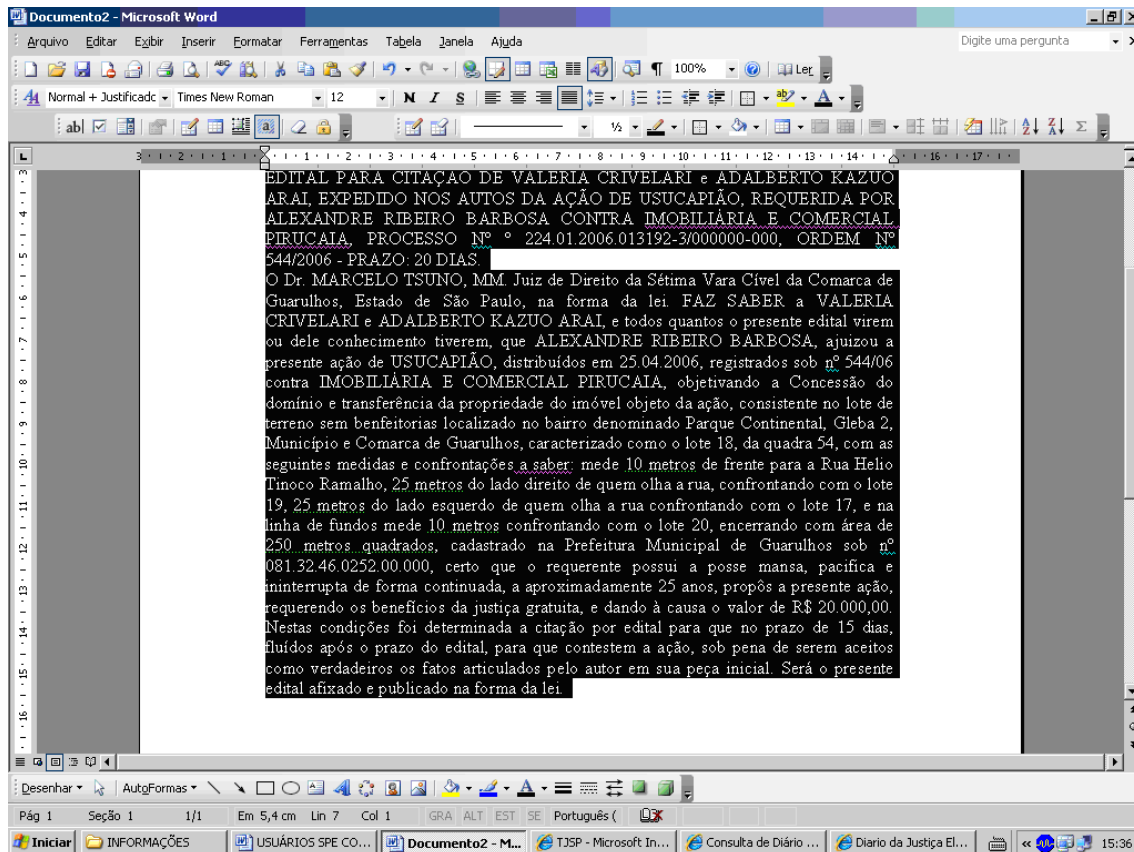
Documento2 - Microsoft Word

Arquivo Editar Exibir Inserir Formatar Ferramentas Tabela Janela Ajuda

Digite uma pergunta

100% Ler

Normal + Justificado Times New Roman 12 N I S

EDITAL PARA CITAÇÃO DE VALERIA CRIVELARI e ADALBERTO KAZUO ARAI, EXPEDIDO NOS AUTOS DA AÇÃO DE USUCAPIÃO, REQUERIDA POR ALEXANDRE RIBEIRO BARBOSA CONTRA IMOBILIÁRIA E COMERCIAL PIRUCAIA, PROCESSO Nº º 224.01.2006.013192-3/000000-000, ORDEM Nº 544/2006 - PRAZO: 20 DIAS.
O Dr. MARCELO TSUNO, MM. Juiz de Direito da Sétima Vara Cível da Comarca de Guarulhos, Estado de São Paulo, na forma da lei. FAZ SABER a VALERIA CRIVELARI e ADALBERTO KAZUO ARAI, e todos quantos o presente edital virem ou dele conhecimento tiverem, que ALEXANDRE RIBEIRO BARBOSA, ajuizou a presente ação de USUCAPIÃO, distribuídos em 25.04.2006, registrados sob nº 544/06 contra IMOBILIÁRIA E COMERCIAL PIRUCAIA, objetivando a Concessão do domínio e transferência da propriedade do imóvel objeto da ação, consistente no lote de terreno sem benfeitorias localizado no bairro denominado Parque Continental, Gleba 2, Município e Comarca de Guarulhos, caracterizado como o lote 18, da quadra 54, com as seguintes medidas e confrontações a saber: mede 10 metros de frente para a Rua Helio Tinoco Ramalho, 25 metros do lado direito de quem olha a rua, confrontando com o lote 19, 25 metros do lado esquerdo de quem olha a rua confrontando com o lote 17, e na linha de fundos mede 10 metros confrontando com o lote 20, encerrando com área de 250 metros quadrados, cadastrado na Prefeitura Municipal de Guarulhos sob nº 081.32.46.0252.00.000, certo que o requerente possui a posse mansa, pacifica e ininterrupta de forma continuada, a aproximadamente 25 anos, propôs a presente ação, requerendo os benefícios da justiça gratuita, e dando à causa o valor de R$ 20.000,00. Nestas condições foi determinada a citação por edital para que no prazo de 15 dias, fluídos após o prazo do edital, para que contestem a ação, sob pena de serem aceitos como verdadeiros os fatos articulados pelo autor em sua peça inicial. Será o presente edital afixado e publicado na forma da lei.

Desenhar AutoFormas

Pág 1 Seção 1 1/1 Em 5,4 cm Lin 7 Col 1 GRA ALT EST SE Português (

Iniciar INFORMAÇÕES USUÁRIOS SPE CO... Documento2 - M... TJSP - Microsoft In... Consulta de Diário ... Diario da Justiça El... 15:36